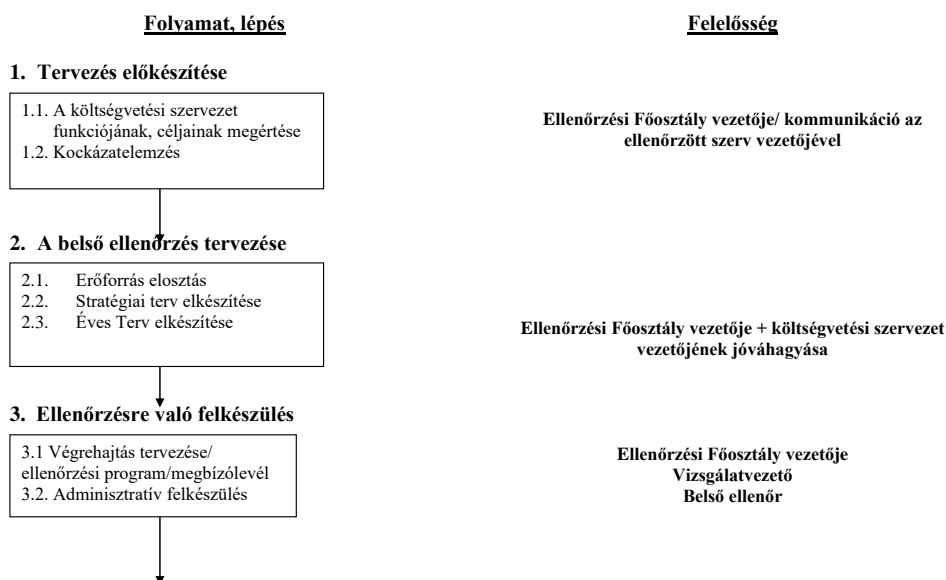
Folyamat, lépés

Felelősség

1. Tervezés előkészítése

1.1. A költségvetési szervezet funkciójának, céljainak megértése
1.2. Kockázatelemzés

Ellenőrzési Főosztály vezetője/ kommunikáció az ellenőrzött szerv vezetőjével

2. A belső ellenőrzés tervezése

2.1. Erőforrás elosztás
2.2. Stratégiai terv elkészítése
2.3. Éves Terv elkészítése

Ellenőrzési Főosztály vezetője + költségvetési szervezet vezetőjének jóváhagyása

3. Ellenőrzésre való felkészülés

3.1 Végrehajtás tervezése/ ellenőrzési program/megbízólevél
3.2. Adminisztratív felkészülés

Ellenőrzési Főosztály vezetője
Vizsgálatvezető
Belső ellenőr